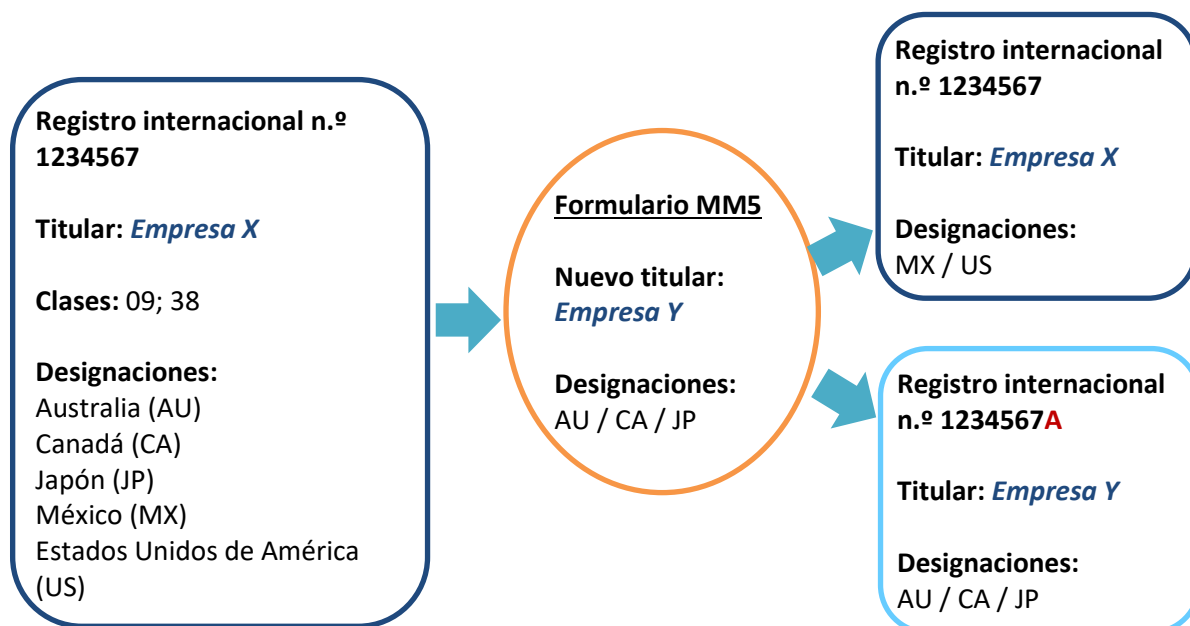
Registro internacional n.º 1234567

Titular: Empresa X

Clases: 09; 38

Designaciones:
Australia (AU)
Canadá (CA)
Japón (JP)
México (MX)
Estados Unidos de América (US)

Formulario MM5

Nuevo titular: Empresa Y

Designaciones:
AU / CA / JP

Registro internacional n.º 1234567

Titular: Empresa X

Designaciones:
MX / US

Registro internacional n.º 1234567A

Titular: Empresa Y

Designaciones:
AU / CA / JP